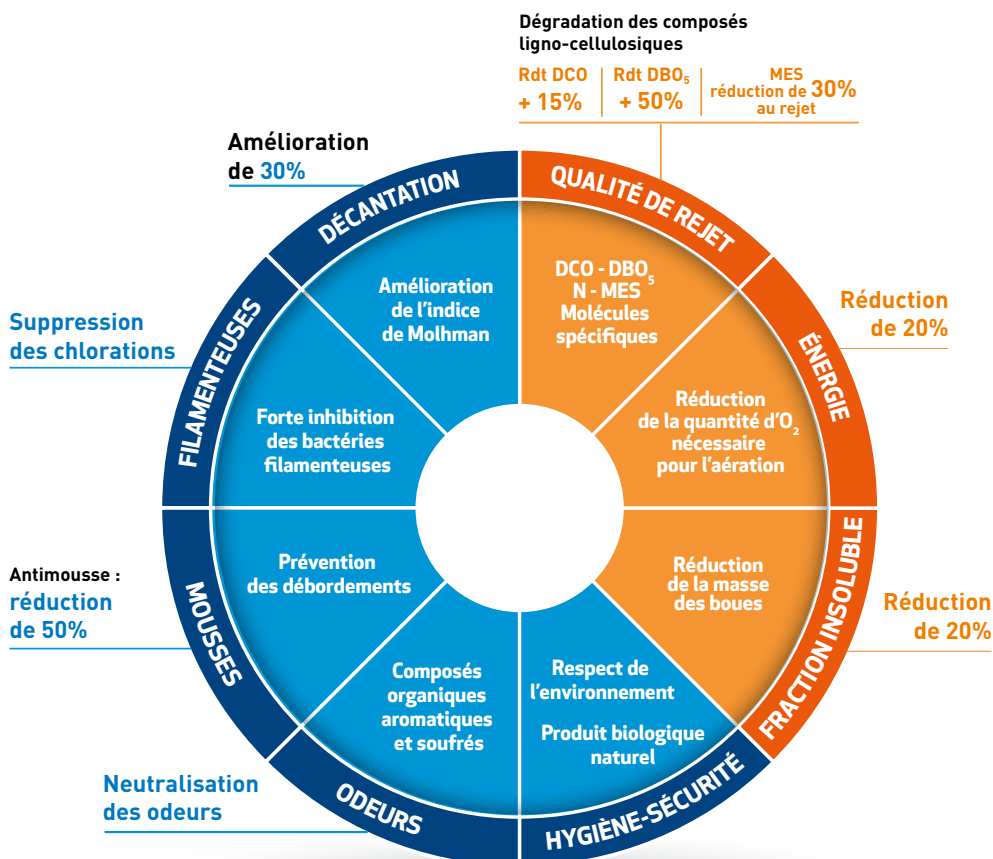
Dégradation des composés ligno-cellulosiques

Rdt DCO + 15%

Rdt DBO$_5$ + 50%

MES réduction de 30% au rejet

Amélioration de 30%

DÉCANTATION

QUALITÉ DE REJET

Amélioration de l'indice de Molhman

DCO - DBO$_5$ N - MES Molécules spécifiques

Réduction de 20%

ÉNERGIE

Suppression des chlorations

FILAMENTEUSES

Forte inhibition des bactéries filamenteuses

Réduction de la quantité d'O$_2$ nécessaire pour l'aération

FRACTION INSOLUBLE

Antimousse : réduction de 50%

MOUSSES

Prévention des débordements

Réduction de la masse des boues

Réduction de 20%

Composés organiques aromatiques et soufrés

Respect de l'environnement

Produit biologique naturel

Neutralisation des odeurs

ODEURS

HYGIÈNE-SÉCURITÉ